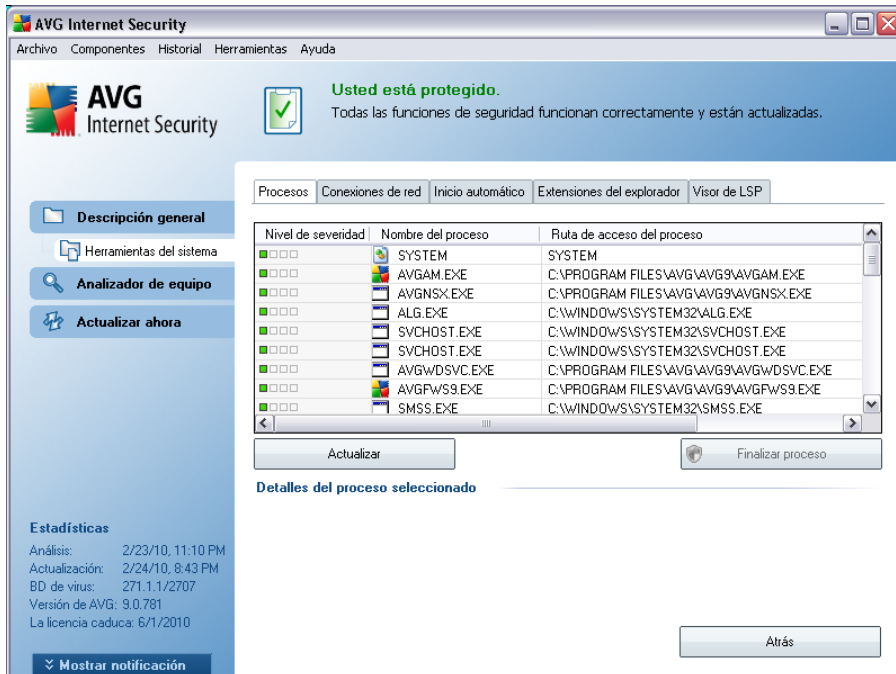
AVG Internet Security

Archivo Componentes Historial Herramientas Ayuda

AVG Internet Security

Usted está protegido.
Todas las funciones de seguridad funcionan correctamente y están actualizadas.

Descripción general
Herramientas del sistema
Analizador de equipo
Actualizar ahora

Procesos | Conexiones de red | Inicio automático | Extensiones del explorador | Visor de LSP

| Nivel de severidad | Nombre del proceso | Ruta de acceso del proceso |
|---|---|---|
| | SYSTEM | SYSTEM |
| | AVGAM.EXE | C:\PROGRAM FILES\AVG\AVG9\AVGAM.EXE |
| | AVGNSX.EXE | C:\PROGRAM FILES\AVG\AVG9\AVGNSX.EXE |
| | ALG.EXE | C:\WINDOWS\SYSTEM32\ALG.EXE |
| | SVCHOST.EXE | C:\WINDOWS\SYSTEM32\SVCHOST.EXE |
| | SVCHOST.EXE | C:\WINDOWS\SYSTEM32\SVCHOST.EXE |
| | AVGWDSVC.EXE | C:\PROGRAM FILES\AVG\AVG9\AVGWDSVC.EXE |
| | AVGFWS9.EXE | C:\PROGRAM FILES\AVG\AVG9\AVGFWS9.EXE |
| | SMSS.EXE | C:\WINDOWS\SYSTEM32\SMSS.EXE |

Actualizar
Finalizar proceso

Detalles del proceso seleccionado

Estadísticas
Análisis: 2/23/10, 11:10 PM
Actualización: 2/24/10, 8:43 PM
BD de virus: 271.1.1/2707
Versión de AVG: 9.0.781
La licencia caduca: 6/1/2010

Mostrar notificación

Atrás